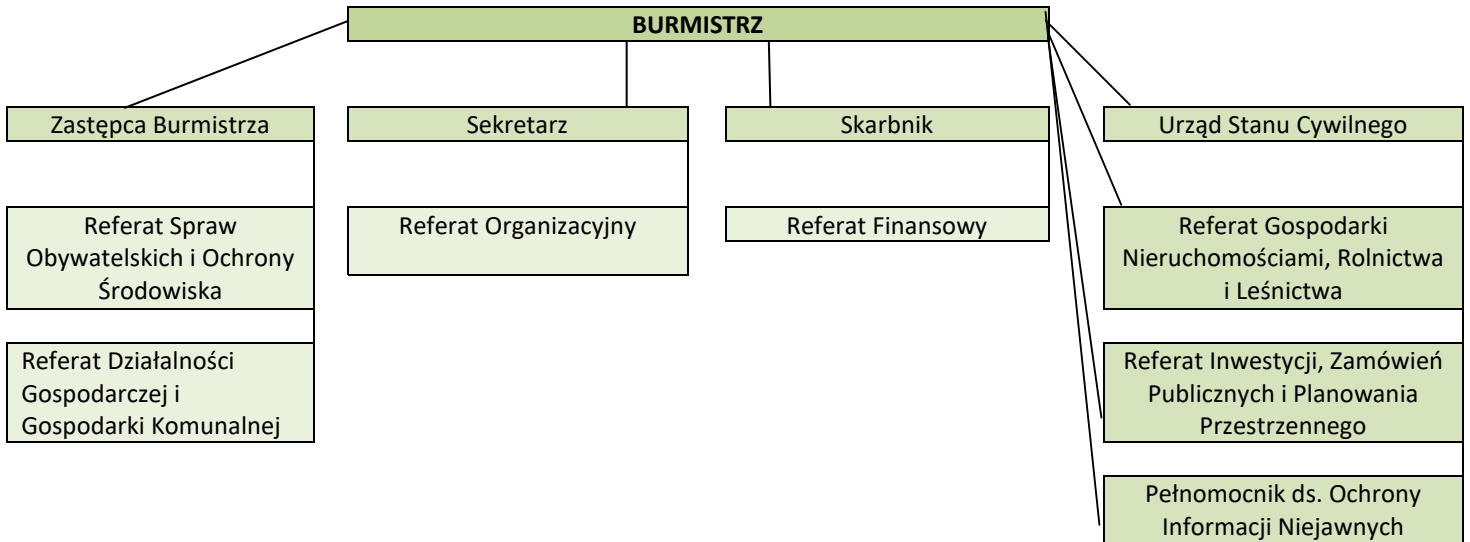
BURMISTRZ

Zastępca Burmistrza

Sekretarz

Skarbnik

Urząd Stanu Cywilnego

Referat Spraw Obywatelskich i Ochrony Środowiska

Referat Organizacyjny

Referat Finansowy

Referat Gospodarki Nieruchomościami, Rolnictwa i Leśnictwa

Referat Działalności Gospodarczej i Gospodarki Komunalnej

Referat Inwestycji, Zamówień Publicznych i Planowania Przestrzennego

Pełnomocnik ds. Ochrony Informacji Niejawnych